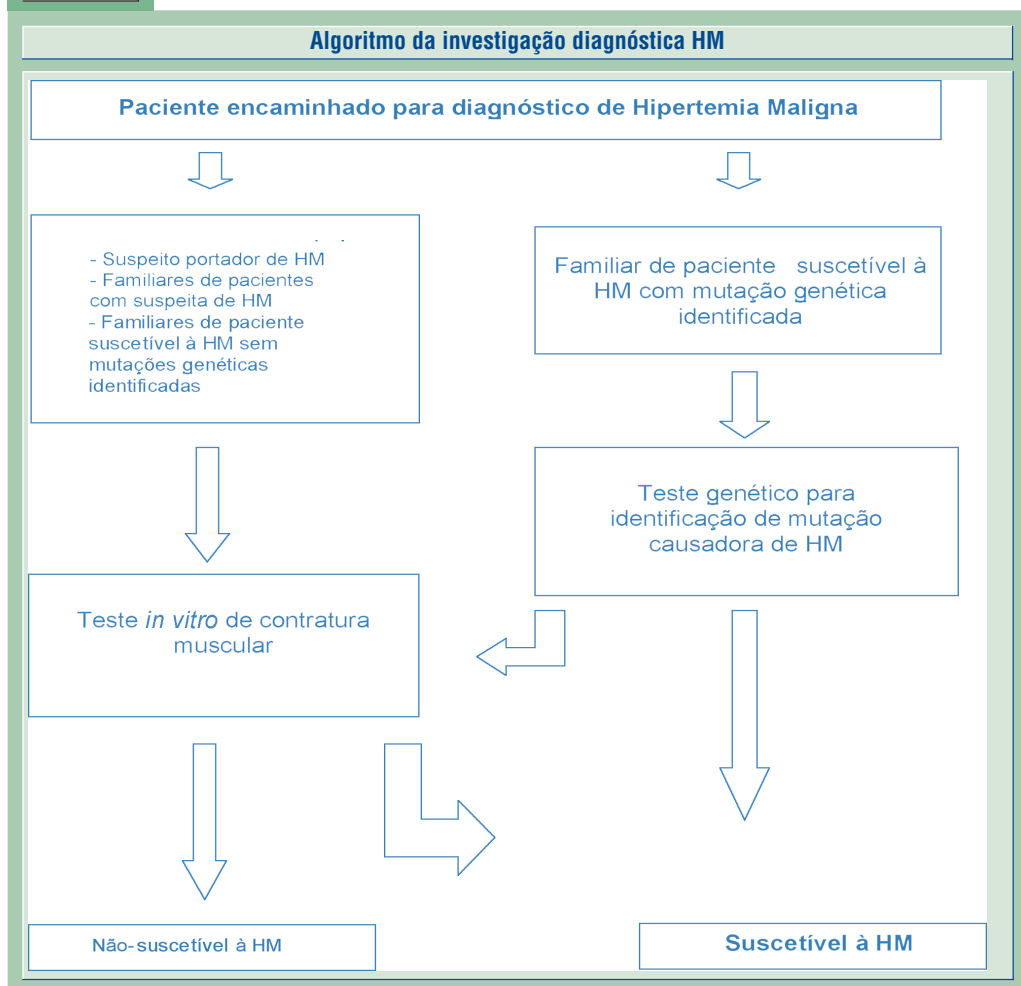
Algoritmo da investigação diagnóstica HM

Paciente encaminhado para diagnóstico de Hipertemia Maligna

- Suspeito portador de HM
- Familiares de pacientes com suspeita de HM
- Familiares de paciente suscetível à HM sem mutações genéticas identificadas

Familiar de paciente suscetível à HM com mutação genética identificada

Teste genético para identificação de mutação causadora de HM

Teste *in vitro* de contratura muscular

Não-suscetível à HM

Suscetível à HM